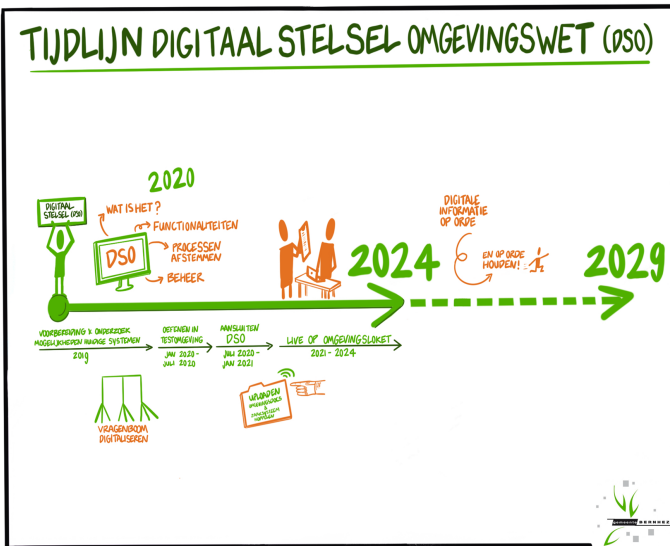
TIJDLIJN DIGITAAL STELSEL OMGEVINGSWET (DSO)

DIGITAAL STELSEL (DSO)

2020

WAT IS HET?

DSO

FUNCTIONALITEITEN

PROCESSEN AFSTEMMEN

BEHEER

2024

DIGITALE INFORMATIE OP ORDE

EN OP ORDE HOUDEN!

2029

VOORBEREIDING & ONDERZOEK MOGELIJKHEDEN HUIDIGE SYSTEMEN

2019

OEFENEN IN TESTOMGEVING

JAN 2020 - JULI 2020

AANSLUITEN DSO

JULI 2020 - JAN 2021

LIVE OP OMGEVINGSLOKET

2021 - 2024

VRAGENBOOM DIGITALISEREN

UPLOADEN

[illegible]